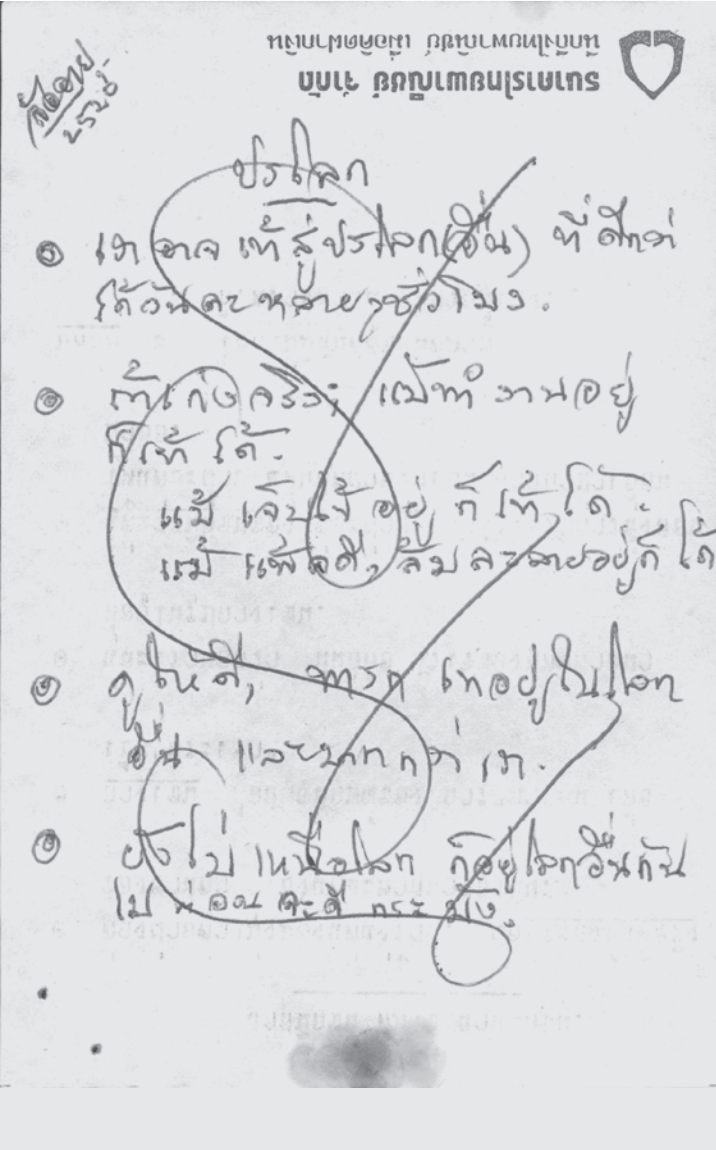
ธนาคารกรุงไทย จำกัด
บริษัทเงินทุนหลักทรัพย์ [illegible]

ตุลาคม
๒๕๒๕

ปรโลก

๏ เราอาจ เข้าสู่ปรโลก(อื่น) ที่ดีกว่า ได้ทีละหลาย ๆ ชั่วโมง.

๏ ถ้าเก่งจริง เป็นที่ วานอยู่ ก็ทำได้.
แม้ เจ็บไข้ อยู่ ก็ทำได้
แม้ เพ้อดี, ล้มละลายอยู่ก็ได้

๏ คู่กับ นรก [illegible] ในโลก นี้ และนอกโลก.

๏ ยังไม่ เหนือโลก ก็อยู่โลกอื่นกัน ไป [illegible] ตะลี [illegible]